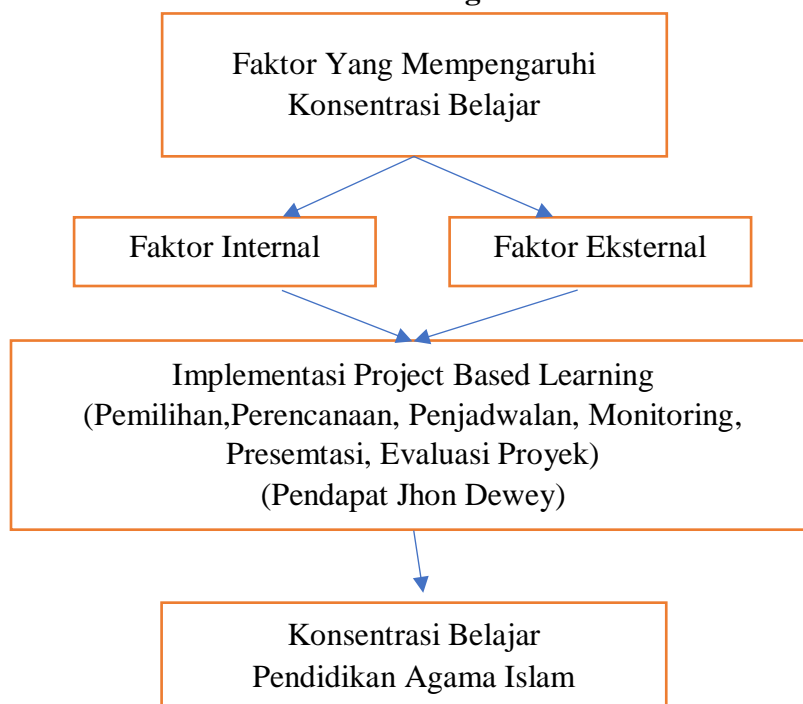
Faktor Yang Mempengaruhi Konsentrasi Belajar

Faktor Internal

Faktor Eksternal

Implementasi Project Based Learning (Pemilihan,Perencanaan, Penjadwalan, Monitoring, Presemtasi, Evaluasi Proyek) (Pendapat Jhon Dewey)

Konsentrasi Belajar Pendidikan Agama Islam